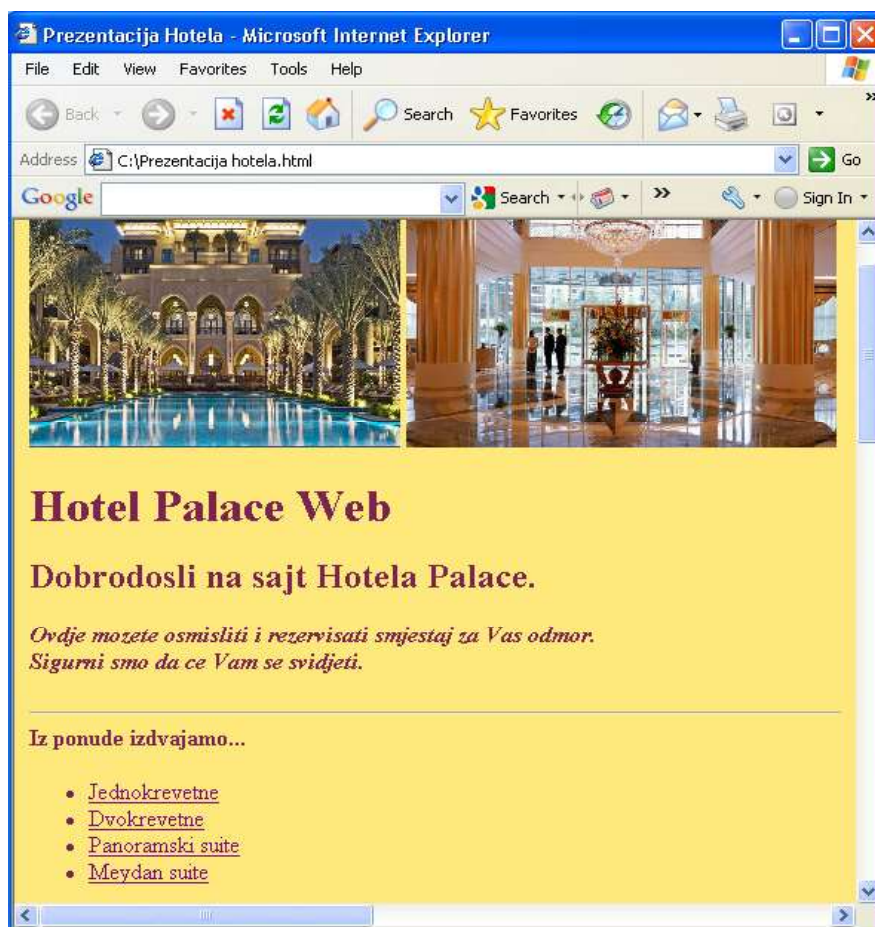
Prezentacija Hotela - Microsoft Internet Explorer

File Edit View Favorites Tools Help

Back Search Favorites

Address C:\Prezentacija hotela.html Go

Google Search Sign In

# Hotel Palace Web

## Dobrodosli na sajt Hotela Palace.

*Ovdje mozete osmisliti i rezervisati smjestaj za Vas odmor.*
*Sigurni smo da ce Vam se svidjeti.*

**Iz ponude izdvajamo...**

- Jednokrevetne
- Dvokrevetne
- Panoramski suite
- Meydan suite